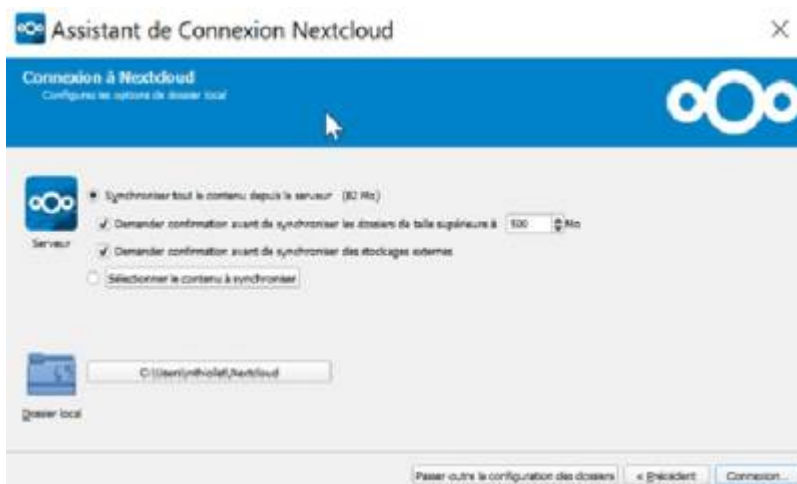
Assistant de Connexion Nextcloud

Connexion à Nextcloud
Configurer les options de dossier local

Serveur

Synchroniser tout le contenu depuis le serveur (82 Mo)

Demander confirmation avant de synchroniser les dossiers de taille supérieure à 500 Mo

Demander confirmation avant de synchroniser des stockages externes

Sélectionner le contenu à synchroniser

C:\Users\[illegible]\Nextcloud

Dossier local

Passer outre la configuration des dossiers

< Précédent

Connexion...